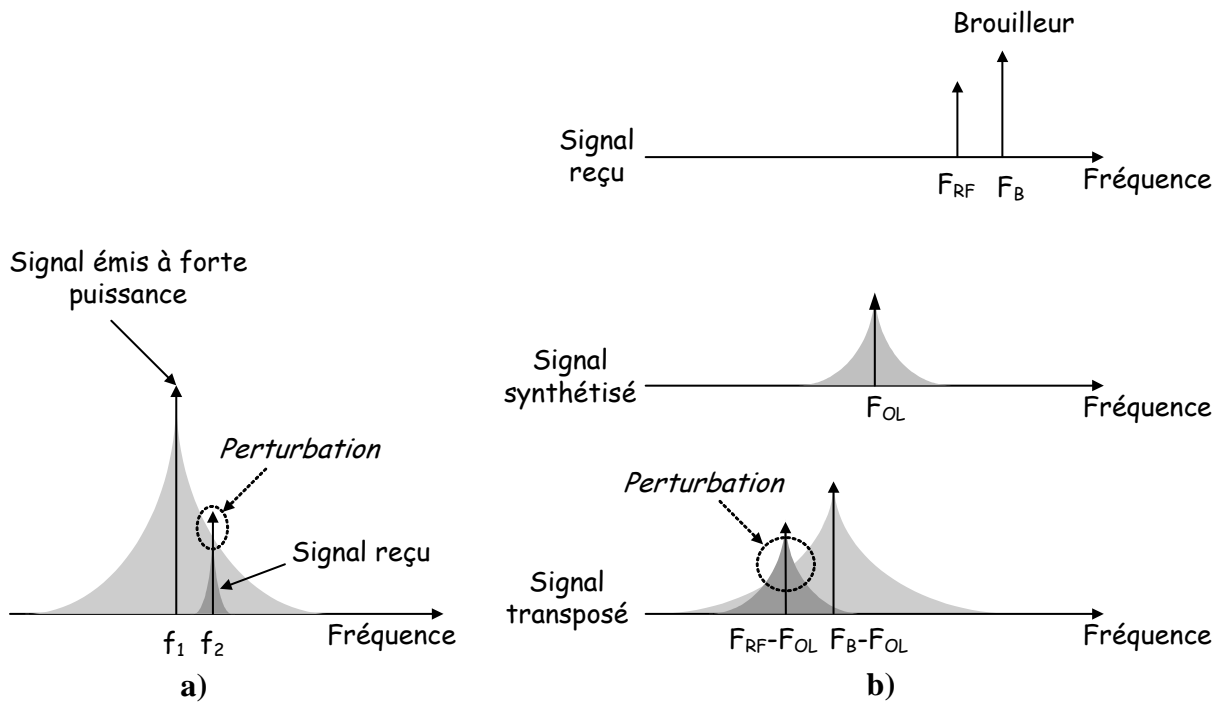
Signal émis à forte puissance

Perturbation

Signal reçu

$f_1$ $f_2$ Fréquence

a)

Brouilleur

Signal reçu

$F_{RF}$ $F_B$ Fréquence

Signal synthétisé

$F_{OL}$ Fréquence

Perturbation

Signal transposé

$F_{RF}$-$F_{OL}$ $F_B$-$F_{OL}$ Fréquence

b)